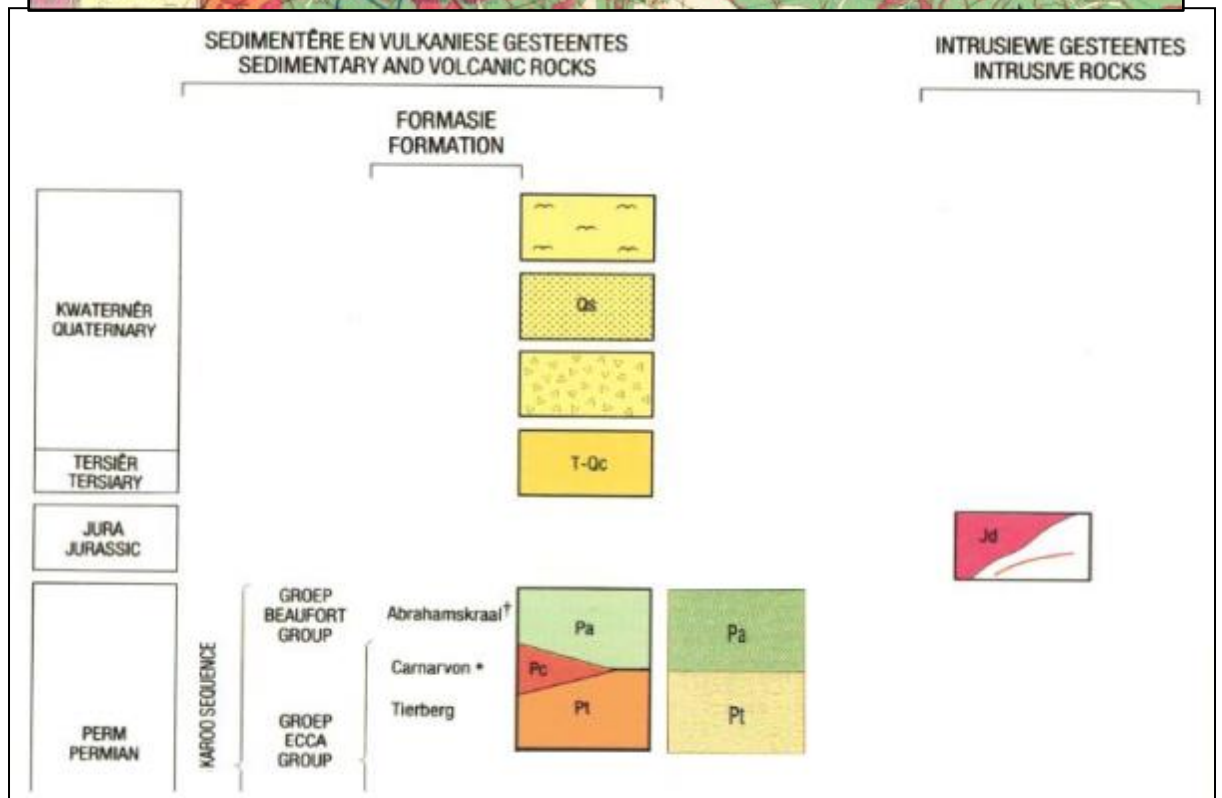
SEDIMENTÊRE EN VULKANIESE GESTEENTES
SEDIMENTARY AND VOLCANIC ROCKS

INTRUSIEWE GESTEENTES
INTRUSIVE ROCKS

FORMASIE
FORMATION

KWATERNÊR
QUATERNARY

Qs

TERSIÊR
TERSIARY

T-Qc

JURA
JURASSIC

Jd

PERM
PERMIAN

KAROO SEQUENCE

GROEP
BEAUFORT
GROUP

GROEP
ECCA
GROUP

Abrahamskraal†

Carnarvon *

Tierberg

Pa

Pc

Pt

Pa

Pt